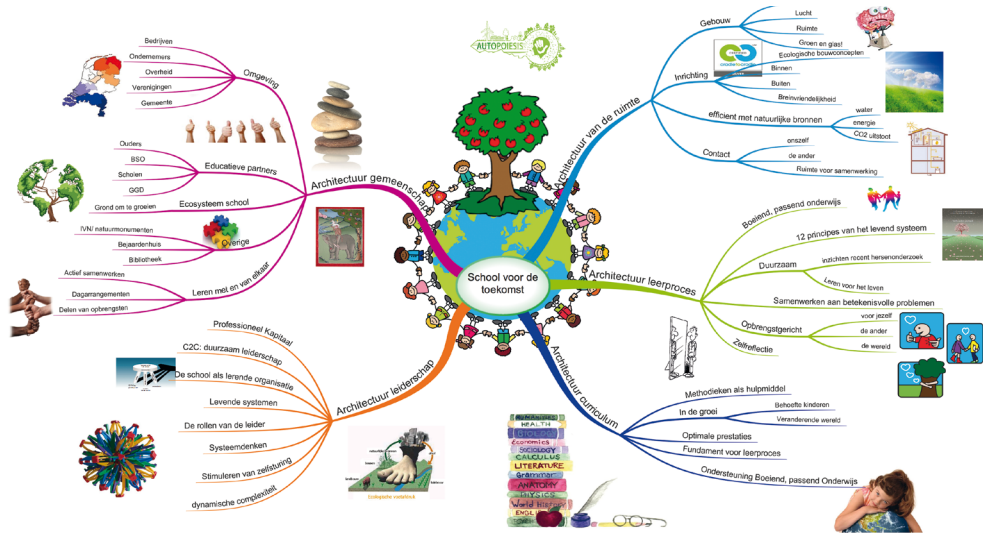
School voor de toekomst

Architectuur gemeenschap

Omgeving
Bedrijven
Ondernemers
Overheid
Verenigingen
Gemeente

Educatieve partners
Ouders
BSO
Scholen
GGD

Ecosysteem school
Grond om te groeien

Overige
IVN/ natuurmonumenten
Bejaardenhuis
Bibliotheek

Leren met en van elkaar
Actief samenwerken
Dagarrangementen
Delen van opbrengsten

Architectuur van de ruimte

Gebouw
Lucht
Ruimte
Groen en glas!
Ecologische bouwconcepten

Inrichting
Binnen
Buiten
Breinvriendelijkheid

efficient met natuurlijke bronnen
water
energie
CO2 uitstoot

Contact
onszelf
de ander
Ruimte voor samenwerking

AUTOPOIESIS

Architectuur leerproces

Boeiend, passend onderwijs
12 principes van het levend systeem

Duurzaam
inzichten recent hersenonderzoek
Leren voor het leven

Samenwerken aan betekenisvolle problemen

Opbrengstgericht
voor jezelf
de ander
de wereld

Zelfreflectie

Architectuur curriculum

Methodieken als hulpmiddel

In de groei
Behoefte kinderen
Veranderende wereld

Optimale prestaties
Fundament voor leerproces
Ondersteuning Boeiend, passend Onderwijs

HEALTH
Economics
SOCIOLOGY
CALCULUS
LITERATURE
Grammar
ANATOMY
PHYSICS
World History
ENGLISH

Architectuur leiderschap

Professioneel Kapitaal
C2C: duurzaam leiderschap
De school als lerende organisatie
Levende systemen
De rollen van de leider
Systeemdenken
Stimuleren van zelfsturing
dynamische complexiteit

Ecologische voetafdruk